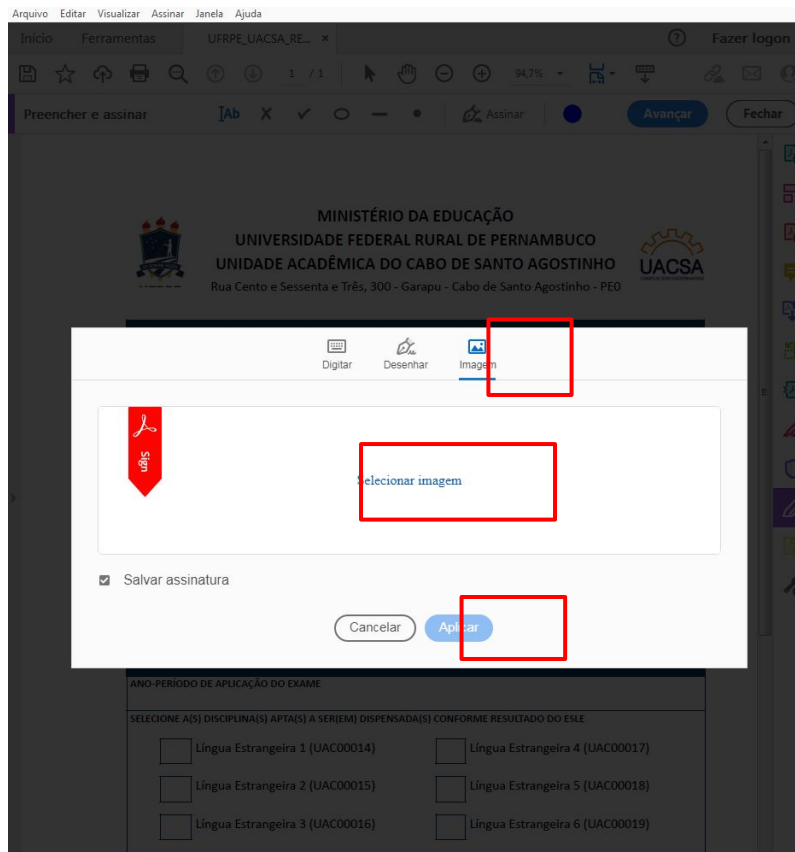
Arquivo Editar Visualizar Assinar Janela Ajuda

Início Ferramentas UFRPE_UACSA_RE... ×

Fazer logon

1 / 1 94,7%

Preencher e assinar

Assinar

Avançar Fechar

MINISTÉRIO DA EDUCAÇÃO
UNIVERSIDADE FEDERAL RURAL DE PERNAMBUCO
UNIDADE ACADÊMICA DO CABO DE SANTO AGOSTINHO
Rua Cento e Sessenta e Três, 300 - Garapu - Cabo de Santo Agostinho - PE0

UACSA

Digitar Desenhar Imagem

Sign

Selecionar imagem

Salvar assinatura

Cancelar Aplicar

ANO-PERÍODO DE APLICAÇÃO DO EXAME

SELECIONE A(S) DISCIPLINA(S) APTA(S) A SER(EM) DISPENSADA(S) CONFORME RESULTADO DO ESLE

Língua Estrangeira 1 (UAC00014)
Língua Estrangeira 4 (UAC00017)
Língua Estrangeira 2 (UAC00015)
Língua Estrangeira 5 (UAC00018)
Língua Estrangeira 3 (UAC00016)
Língua Estrangeira 6 (UAC00019)